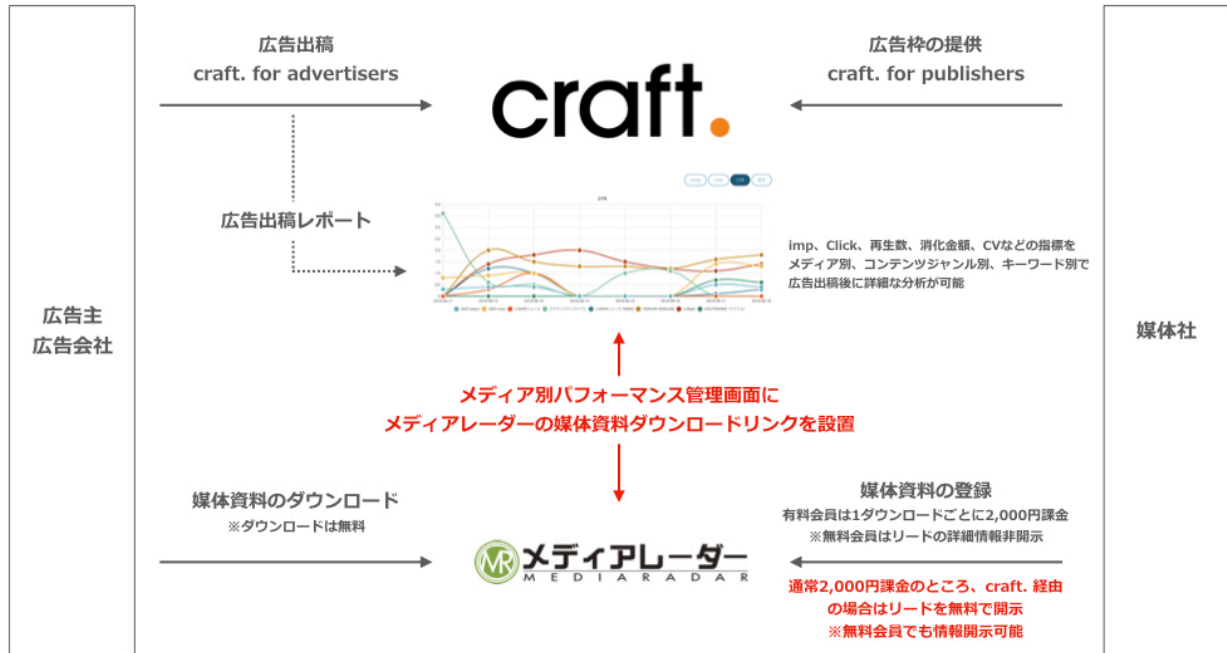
広告出稿
craft. for advertisers

広告枠の提供
craft. for publishers

craft.

広告出稿レポート

imp、Click、再生数、消化金額、CVなどの指標をメディア別、コンテンツジャンル別、キーワード別で広告出稿後に詳細な分析が可能

広告主
広告会社

媒体社

メディア別パフォーマンス管理画面に
メディアレーダーの媒体資料ダウンロードリンクを設置

媒体資料のダウンロード
※ダウンロードは無料

媒体資料の登録
有料会員は1ダウンロードごとに2,000円課金
※無料会員はリードの詳細情報非開示

メディアレーダー
MEDIARADAR

通常2,000円課金のところ、craft. 経由の場合はリードを無料で開示
※無料会員でも情報開示可能